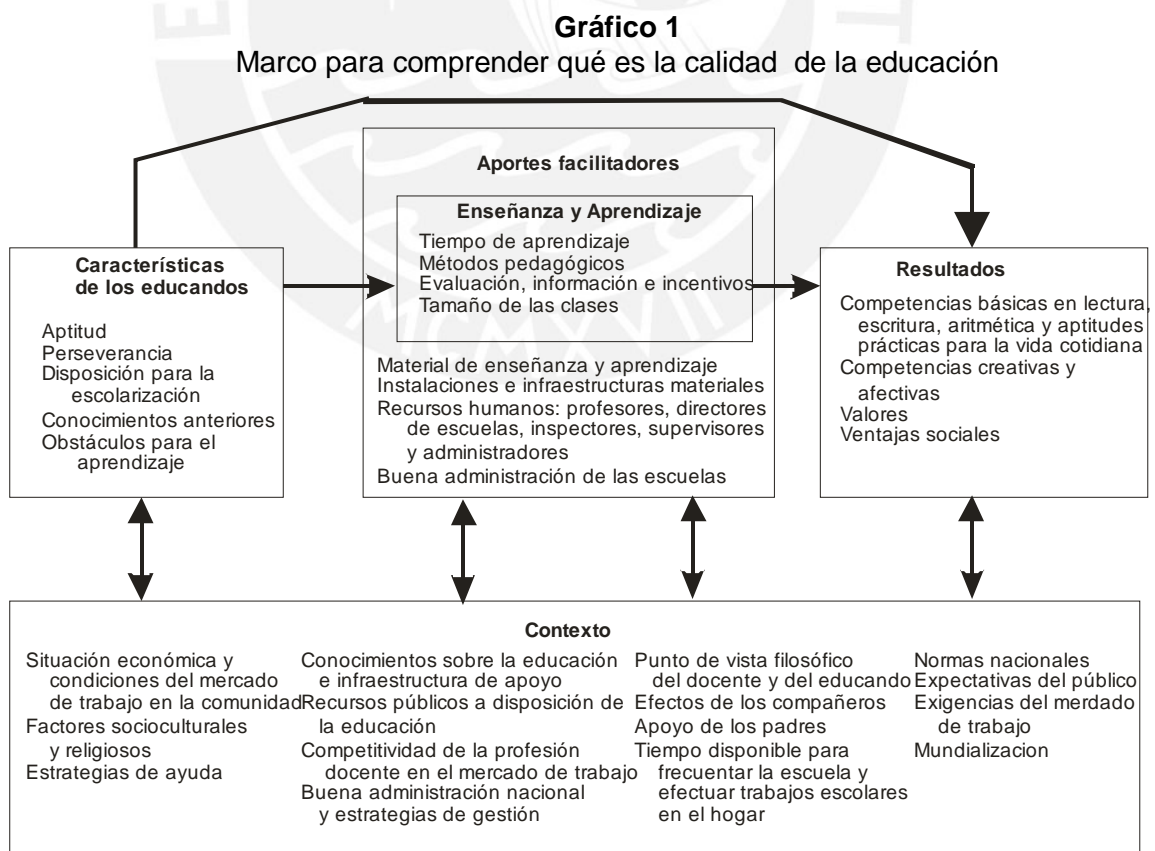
**Gráfico 1**
Marco para comprender qué es la calidad de la educación

Características de los educandos

Aptitud
Perseverancia
Disposición para la escolarización
Conocimientos anteriores
Obstáculos para el aprendizaje

Aportes facilitadores

Enseñanza y Aprendizaje
Tiempo de aprendizaje
Métodos pedagógicos
Evaluación, información e incentivos
Tamaño de las clases

Material de enseñanza y aprendizaje
Instalaciones e infraestructuras materiales
Recursos humanos: profesores, directores de escuelas, inspectores, supervisores y administradores
Buena administración de las escuelas

Resultados

Competencias básicas en lectura, escritura, aritmética y aptitudes prácticas para la vida cotidiana
Competencias creativas y afectivas
Valores
Ventajas sociales

Contexto

Situación económica y condiciones del mercado de trabajo en la comunidad
Factores socioculturales y religiosos
Estrategias de ayuda

Conocimientos sobre la educación e infraestructura de apoyo
Recursos públicos a disposición de la educación
Competitividad de la profesión docente en el mercado de trabajo
Buena administración nacional y estrategias de gestión

Punto de vista filosófico del docente y del educando
Efectos de los compañeros
Apoyo de los padres
Tiempo disponible para frecuentar la escuela y efectuar trabajos escolares en el hogar

Normas nacionales
Expectativas del público
Exigencias del merdado de trabajo
Mundializacion